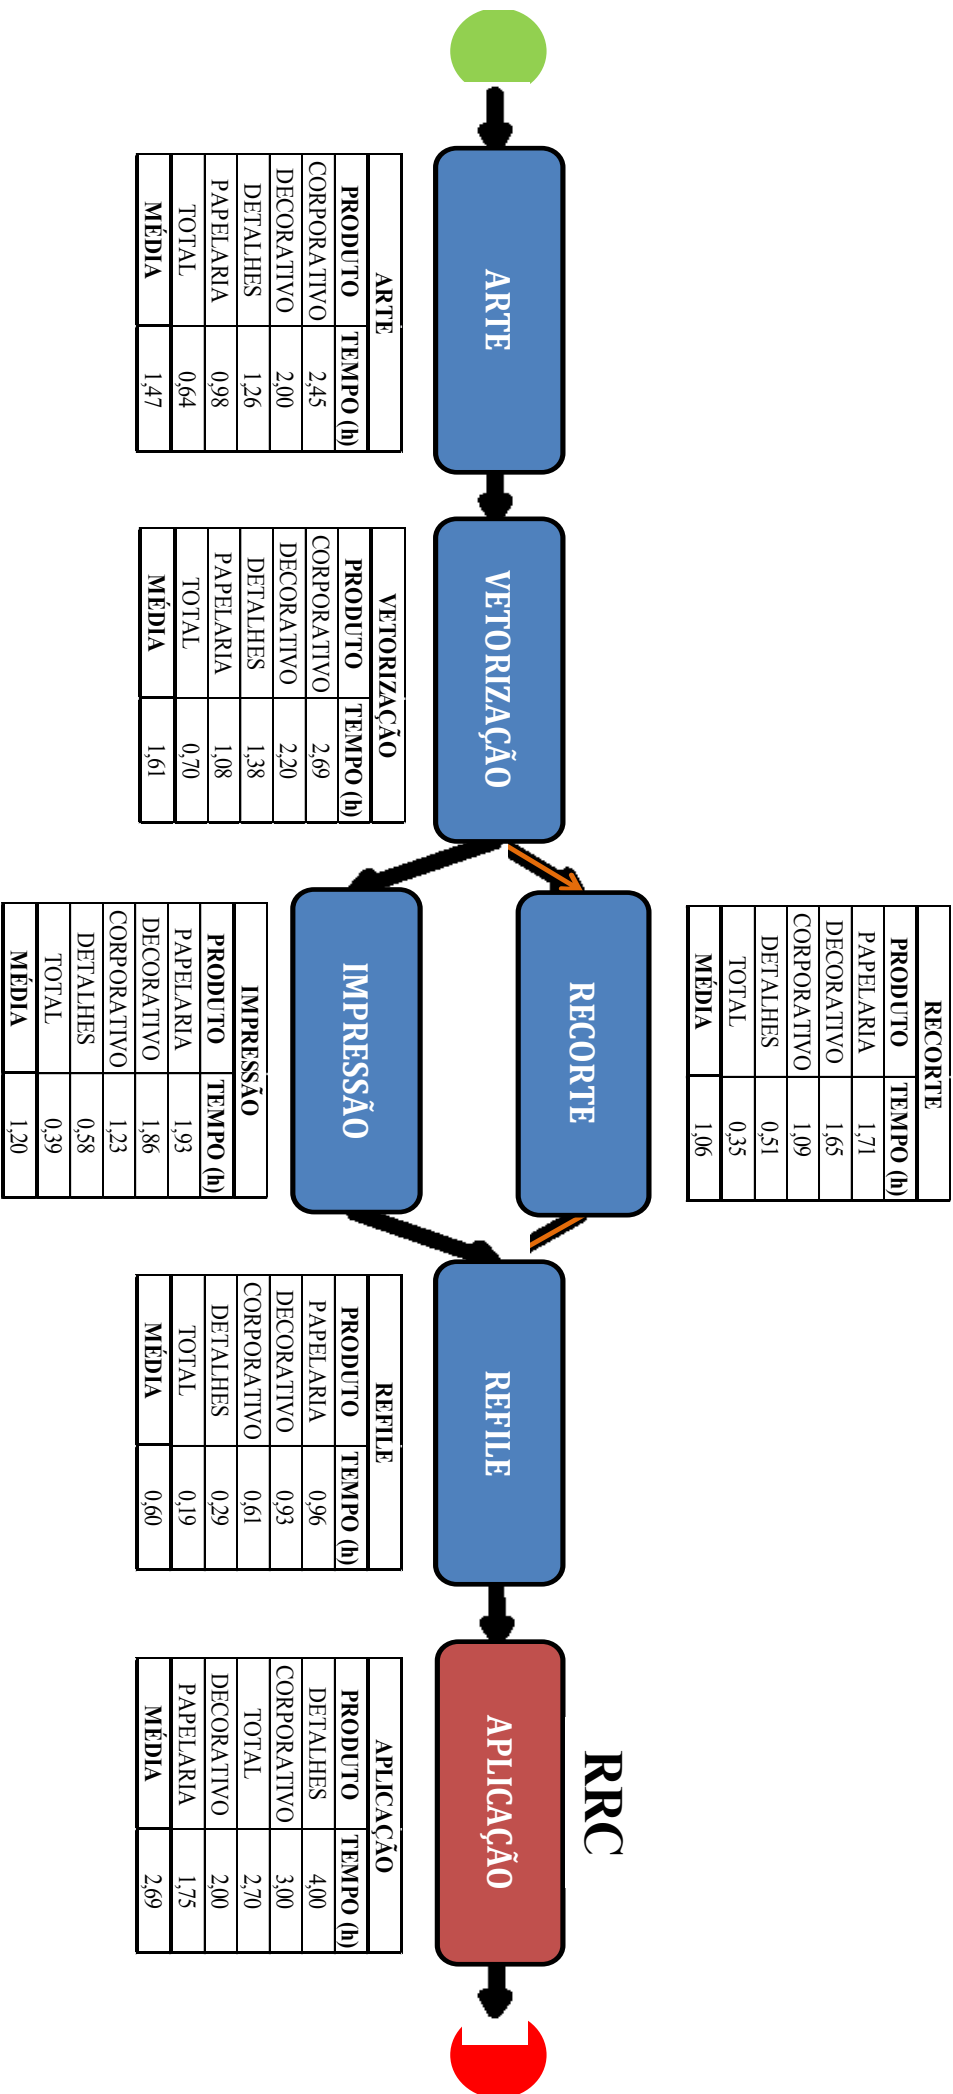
ARTE

| ARTE | |
|---|---|
| PRODUTO | TEMPO (h) |
| CORPORATIVO | 2,45 |
| DECORATIVO | 2,00 |
| DETALHES | 1,26 |
| PAPELARIA | 0,98 |
| TOTAL | 0,64 |
| MÉDIA | 1,47 |

VETORIZAÇÃO

| VETORIZAÇÃO | |
|---|---|
| PRODUTO | TEMPO (h) |
| CORPORATIVO | 2,69 |
| DECORATIVO | 2,20 |
| DETALHES | 1,38 |
| PAPELARIA | 1,08 |
| TOTAL | 0,70 |
| MÉDIA | 1,61 |

RECORTE

| RECORTE | |
|---|---|
| PRODUTO | TEMPO (h) |
| PAPELARIA | 1,71 |
| DECORATIVO | 1,65 |
| CORPORATIVO | 1,09 |
| DETALHES | 0,51 |
| TOTAL | 0,35 |
| MÉDIA | 1,06 |

IMPRESSÃO

| IMPRESSÃO | |
|---|---|
| PRODUTO | TEMPO (h) |
| PAPELARIA | 1,93 |
| DECORATIVO | 1,86 |
| CORPORATIVO | 1,23 |
| DETALHES | 0,58 |
| TOTAL | 0,39 |
| MÉDIA | 1,20 |

REFILE

| REFILE | |
|---|---|
| PRODUTO | TEMPO (h) |
| PAPELARIA | 0,96 |
| DECORATIVO | 0,93 |
| CORPORATIVO | 0,61 |
| DETALHES | 0,29 |
| TOTAL | 0,19 |
| MÉDIA | 0,60 |

RRC

APLICAÇÃO

| APLICAÇÃO | |
|---|---|
| PRODUTO | TEMPO (h) |
| DETALHES | 4,00 |
| CORPORATIVO | 3,00 |
| TOTAL | 2,70 |
| DECORATIVO | 2,00 |
| PAPELARIA | 1,75 |
| MÉDIA | 2,69 |